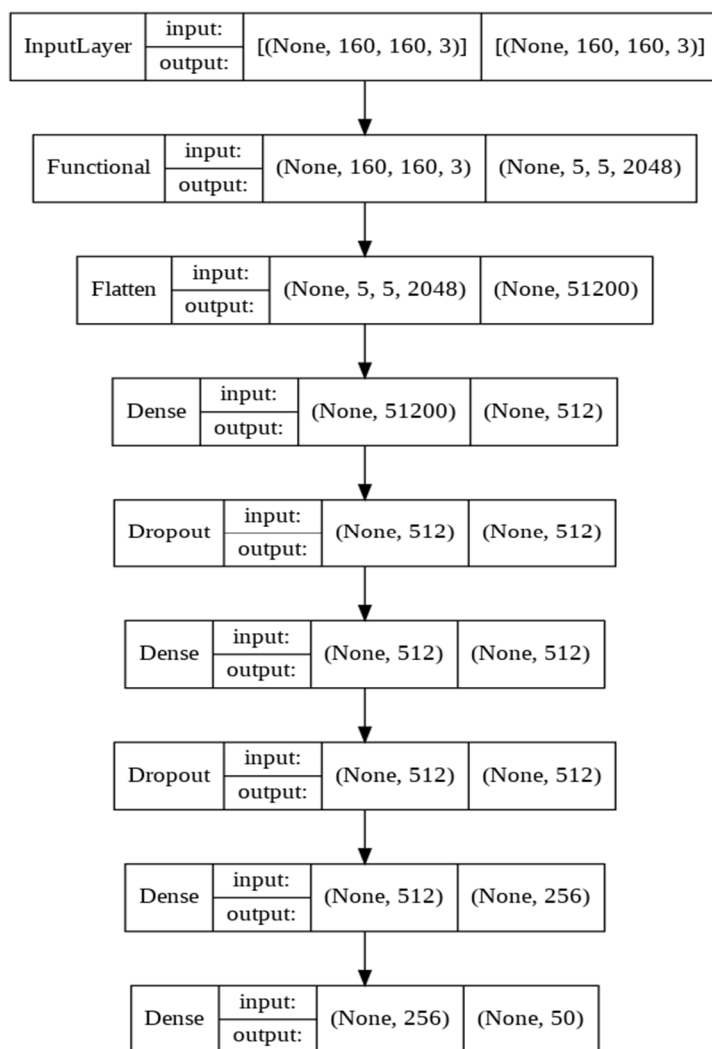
InputLayer | input: | output: | [(None, 160, 160, 3)] | [(None, 160, 160, 3)]

Functional | input: | output: | (None, 160, 160, 3) | (None, 5, 5, 2048)

Flatten | input: | output: | (None, 5, 5, 2048) | (None, 51200)

Dense | input: | output: | (None, 51200) | (None, 512)

Dropout | input: | output: | (None, 512) | (None, 512)

Dense | input: | output: | (None, 512) | (None, 512)

Dropout | input: | output: | (None, 512) | (None, 512)

Dense | input: | output: | (None, 512) | (None, 256)

Dense | input: | output: | (None, 256) | (None, 50)